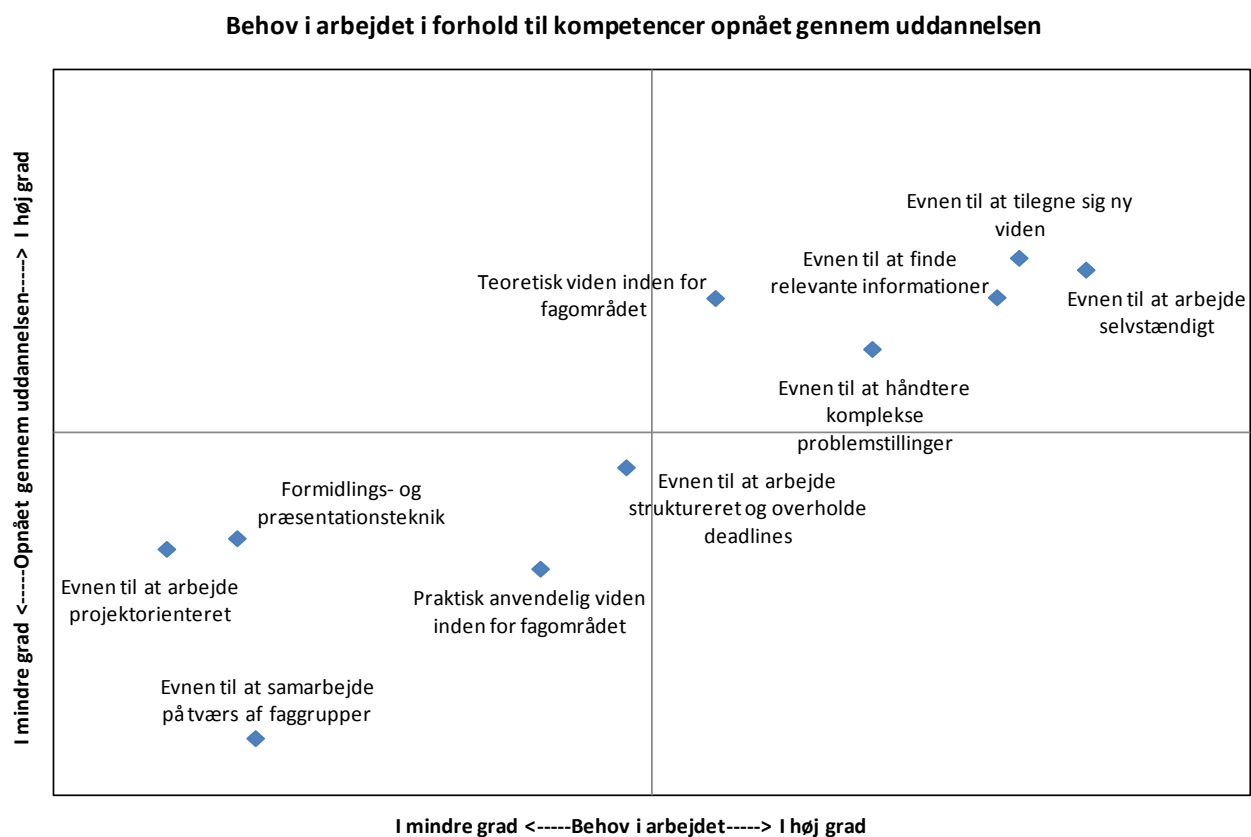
Behov i arbejdet i forhold til kompetencer opnået gennem uddannelsen

I mindre grad <-----Opnået gennem uddannelsen-----> I høj grad

Evnen til at tilegne sig ny viden

Evnen til at finde relevante informationer

Teoretisk viden inden for fagområdet

Evnen til at arbejde selvstændigt

Evnen til at håndtere komplekse problemstillinger

Evnen til at arbejde struktureret og overholde deadlines

Formidlings- og præsentationsteknik

Evnen til at arbejde projektorienteret

Praktisk anvendelig viden inden for fagområdet

Evnen til at samarbejde på tværs af faggrupper

I mindre grad <-----Behov i arbejdet-----> I høj grad